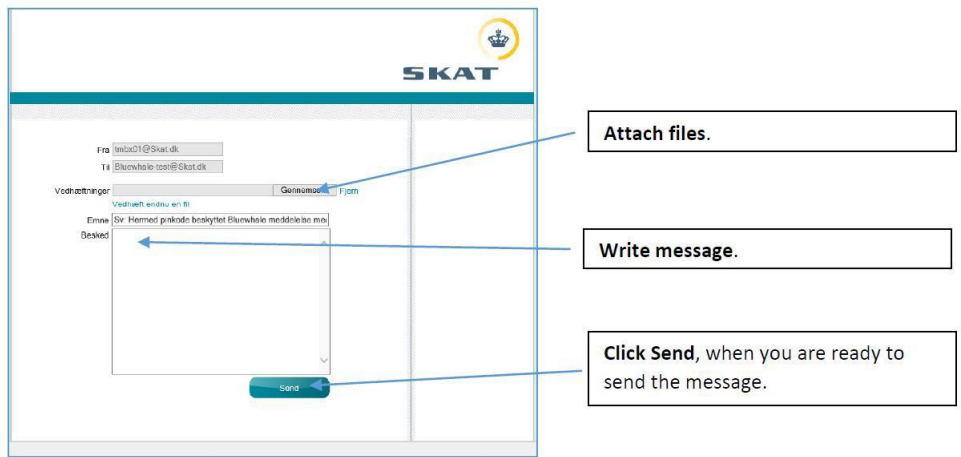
SKAT

Fra tmbx01@Skat.dk
Til Bluewhale-test@Skat.dk

Vedhæftninger Gennemse Fjern
Vedhæft endnu en fil
Emne Sv: Hermed pinkode beskyttet Bluewhale meddelelse me
Besked

Send

**Attach files**.

**Write message**.

**Click Send**, when you are ready to send the message.